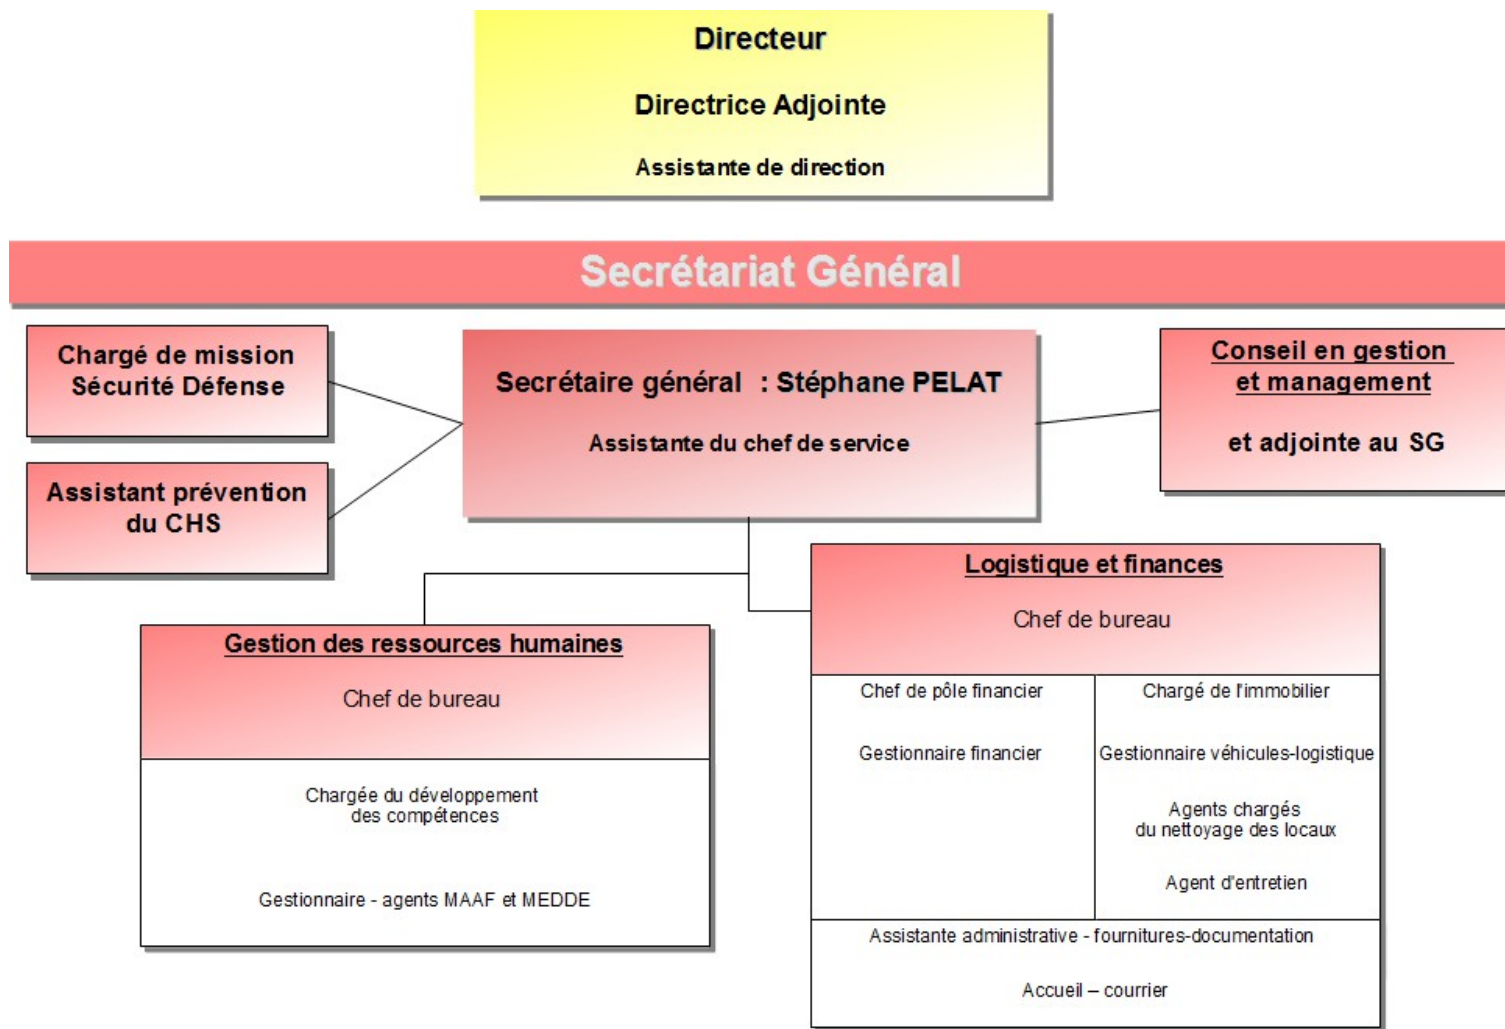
Directeur

Directrice Adjointe

Assistante de direction

Secrétariat Général

Chargé de mission Sécurité Défense

Assistant prévention du CHS

Secrétaire général : Stéphane PELAT

Assistante du chef de service

Conseil en gestion et management

et adjointe au SG

Gestion des ressources humaines

Chef de bureau

Chargée du développement des compétences

Gestionnaire - agents MAAF et MEDDE

Logistique et finances

Chef de bureau

| Chef de pôle financier | Chargé de l'immobilier |
|---|---|
| Gestionnaire financier | Gestionnaire véhicules-logistique |
| | Agents chargés du nettoyage des locaux |
| | Agent d'entretien |

Assistante administrative - fournitures-documentation

Accueil – courrier